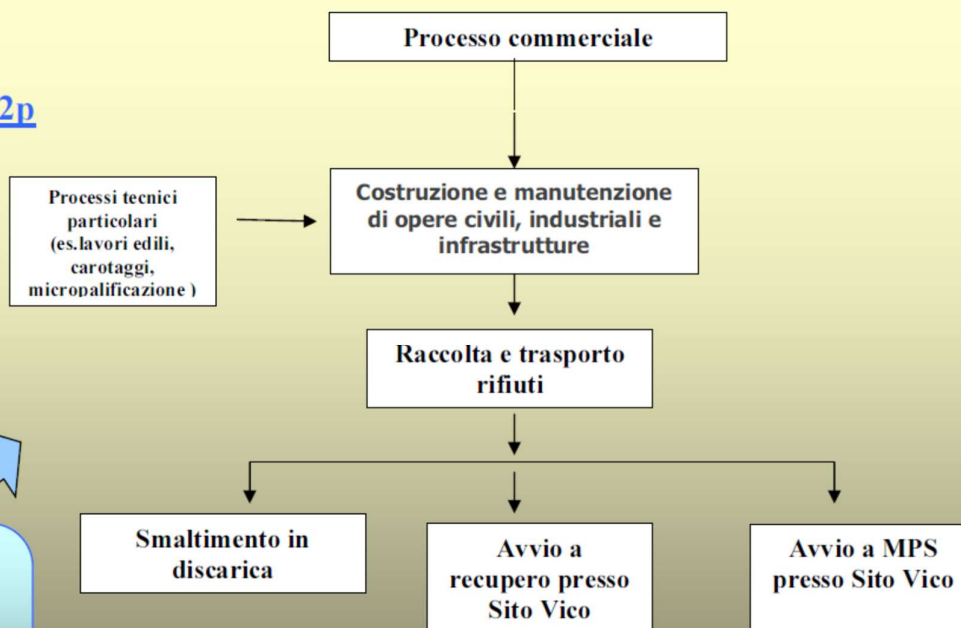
2p

Processo commerciale

Processi tecnici particolari (es.lavori edili, carotaggi, micropalificazione )

Costruzione e manutenzione di opere civili, industriali e infrastrutture

Raccolta e trasporto rifiuti

Smaltimento in discarica

Avvio a recupero presso Sito Vico

Avvio a MPS presso Sito Vico